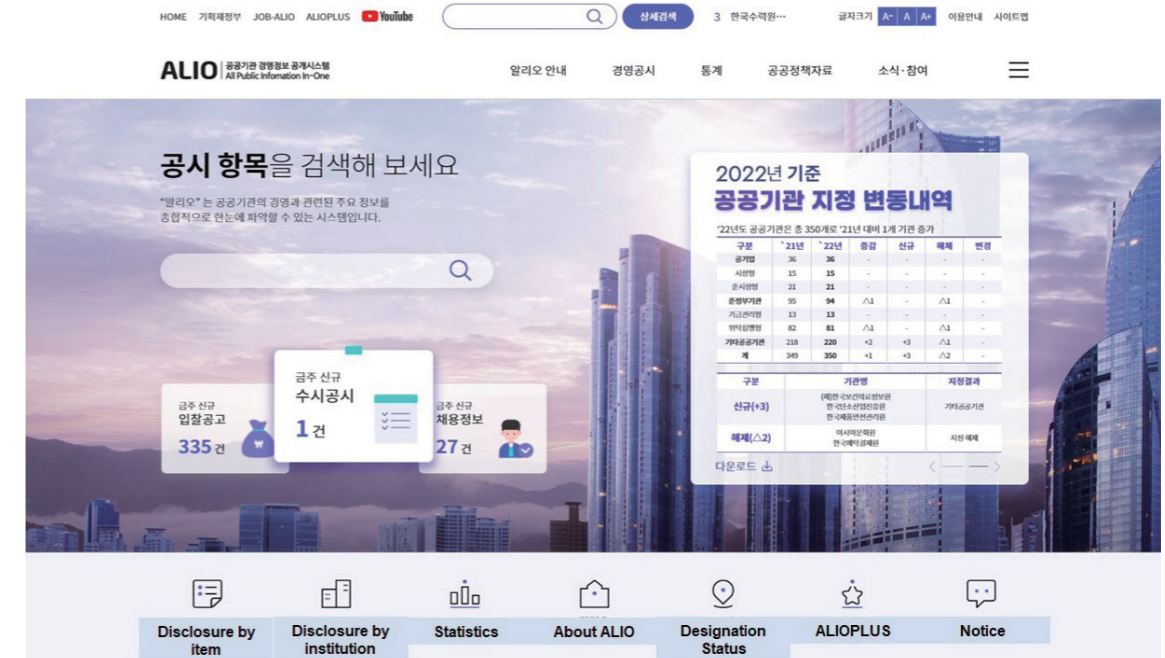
HOME 기획재정부 JOB-ALIO ALIOPLUS YouTube

상세검색 3 한국수력원···

글자크기 A- A A+ 이용안내 사이트맵

ALIO 공공기관 경영정보 공개시스템 All Public Infomation In-One

알리오 안내 경영공시 통계 공공정책자료 소식·참여

공시 항목을 검색해 보세요

"알리오" 는 공공기관의 경영과 관련된 주요 정보를 종합적으로 한눈에 파악할 수 있는 시스템입니다.

금주 신규 입찰공고 335건

금주 신규 수시공시 1건

금주 신규 채용정보 27건

2022년 기준 공공기관 지정 변동내역

'22년도 공공기관은 총 350개로 '21년 대비 1개 기관 증가

| 구분 | '21년 | '22년 | 증감 | 신규 | 해제 | 변경 |
|---|---|---|---|---|---|---|
| 공기업 | 36 | 36 | - | - | - | - |
| 시장형 | 15 | 15 | - | - | - | - |
| 준시장형 | 21 | 21 | - | - | - | - |
| 준정부기관 | 95 | 94 | △1 | - | △1 | - |
| 기금관리형 | 13 | 13 | - | - | - | - |
| 위탁집행형 | 82 | 81 | △1 | - | △1 | - |
| 기타공공기관 | 218 | 220 | +2 | +3 | △1 | - |
| 계 | 349 | 350 | +1 | +3 | △2 | - |

| 구분 | 기관명 | 지정결과 |
|---|---|---|
| 신규(+3) | (재)한국보건의료정보원 한국나노소재집적진흥원 한국해양생선관리원 | 기타공공기관 |
| 해제(△2) | 여시여성개원 한국예탁결제원 | 지정 해제 |

다운로드

Disclosure by item

Disclosure by institution

Statistics

About ALIO

Designation Status

ALIOPLUS

Notice